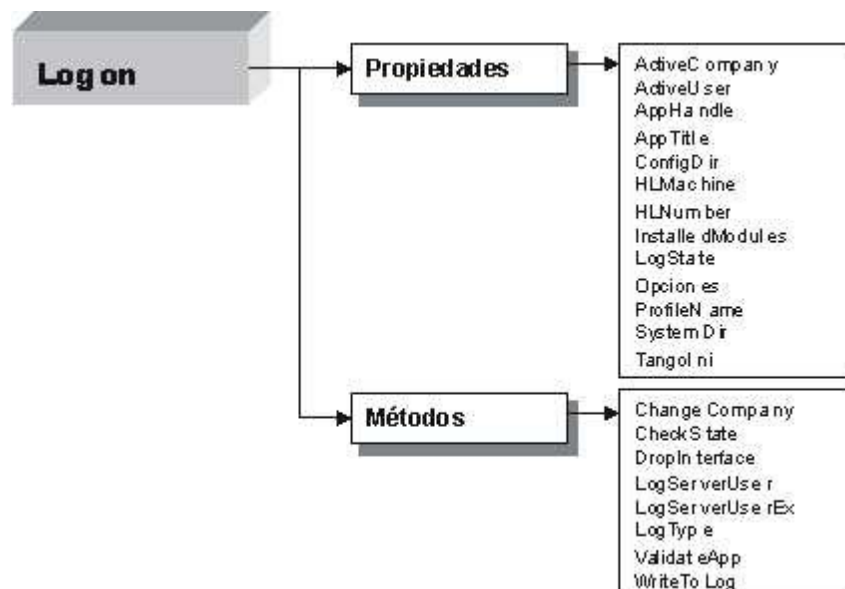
Logon

Propiedades

ActiveCompany
ActiveUser
AppHandle
AppTitle
ConfigDir
HLMachine
HLNumber
InstalledModules
LogState
Opciones
ProfileName
SystemDir
TangoIni

Métodos

ChangeCompany
CheckState
DropInterface
LogServerUser
LogServerUserEx
LogType
ValidateApp
WriteToLog